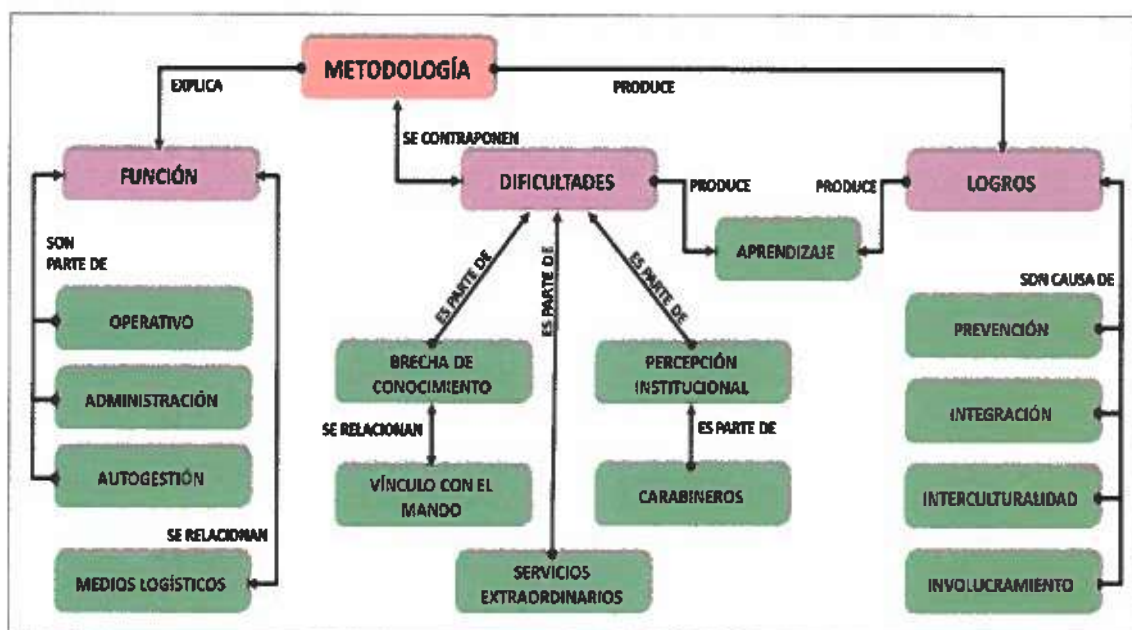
METODOLOGÍA

EXPLICA

PRODUCE

SE CONTRAPONEN

FUNCIÓN

DIFICULTADES

PRODUCE

PRODUCE

LOGROS

SON PARTE DE

APRENDIZAJE

ES PARTE DE

ES PARTE DE

ES PARTE DE

SON CAUSA DE

OPERATIVO

ADMINISTRACIÓN

AUTOGESTIÓN

BRECHA DE CONOCIMIENTO

SE RELACIONAN

VÍNCULO CON EL MANDO

PERCEPCIÓN INSTITUCIONAL

ES PARTE DE

CARABINEROS

PREVENCIÓN

INTEGRACIÓN

INTERCULTURALIDAD

INVOLUCRAMIENTO

SE RELACIONAN

MEDIOS LOGÍSTICOS

SERVICIOS EXTRAORDINARIOS